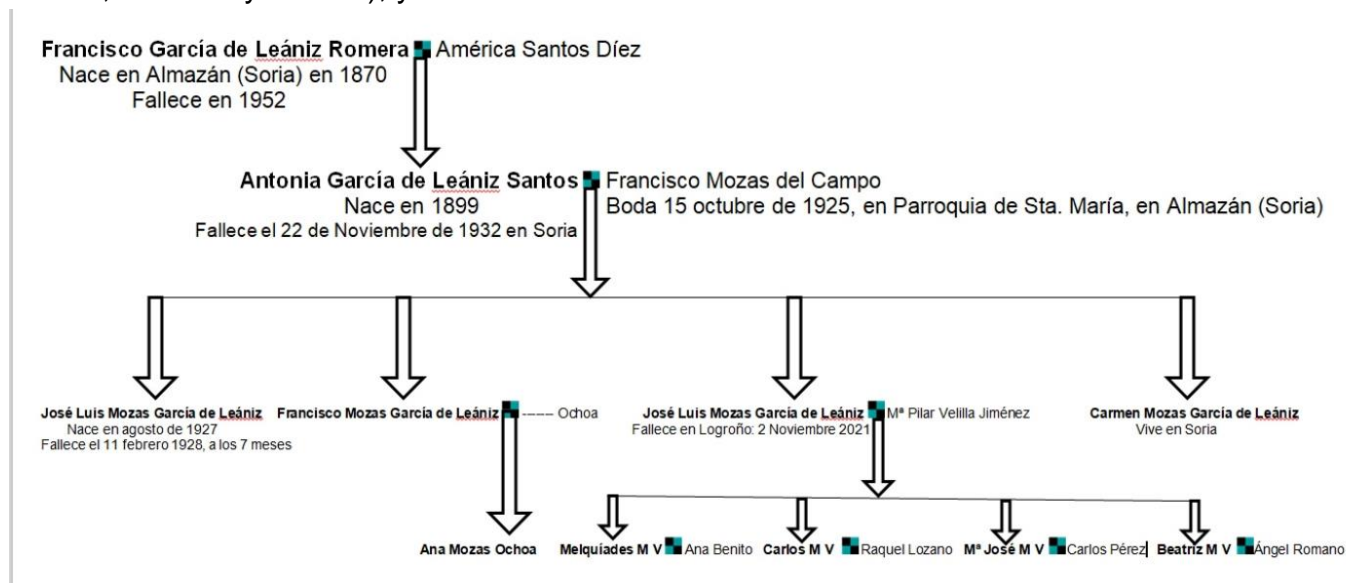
Francisco García de Leániz Romera América Santos Díez
Nace en Almazán (Soria) en 1870
Fallece en 1952

Antonia García de Leániz Santos Francisco Mozas del Campo
Nace en 1899
Fallece el 22 de Noviembre de 1932 en Soria
Boda 15 octubre de 1925, en Parroquia de Sta. María, en Almazán (Soria)

José Luis Mozas García de Leániz
Nace en agosto de 1927
Fallece el 11 febrero 1928, a los 7 meses

Francisco Mozas García de Leániz ----- Ochoa

José Luis Mozas García de Leániz Mª Pilar Velilla Jiménez
Fallece en Logroño: 2 Noviembre 2021

Carmen Mozas García de Leániz
Vive en Soria

Ana Mozas Ochoa

Melquíades M V Ana Benito

Carlos M V Raquel Lozano

Mª José M V Carlos Pérez

Beatriz M V Ángel Romano